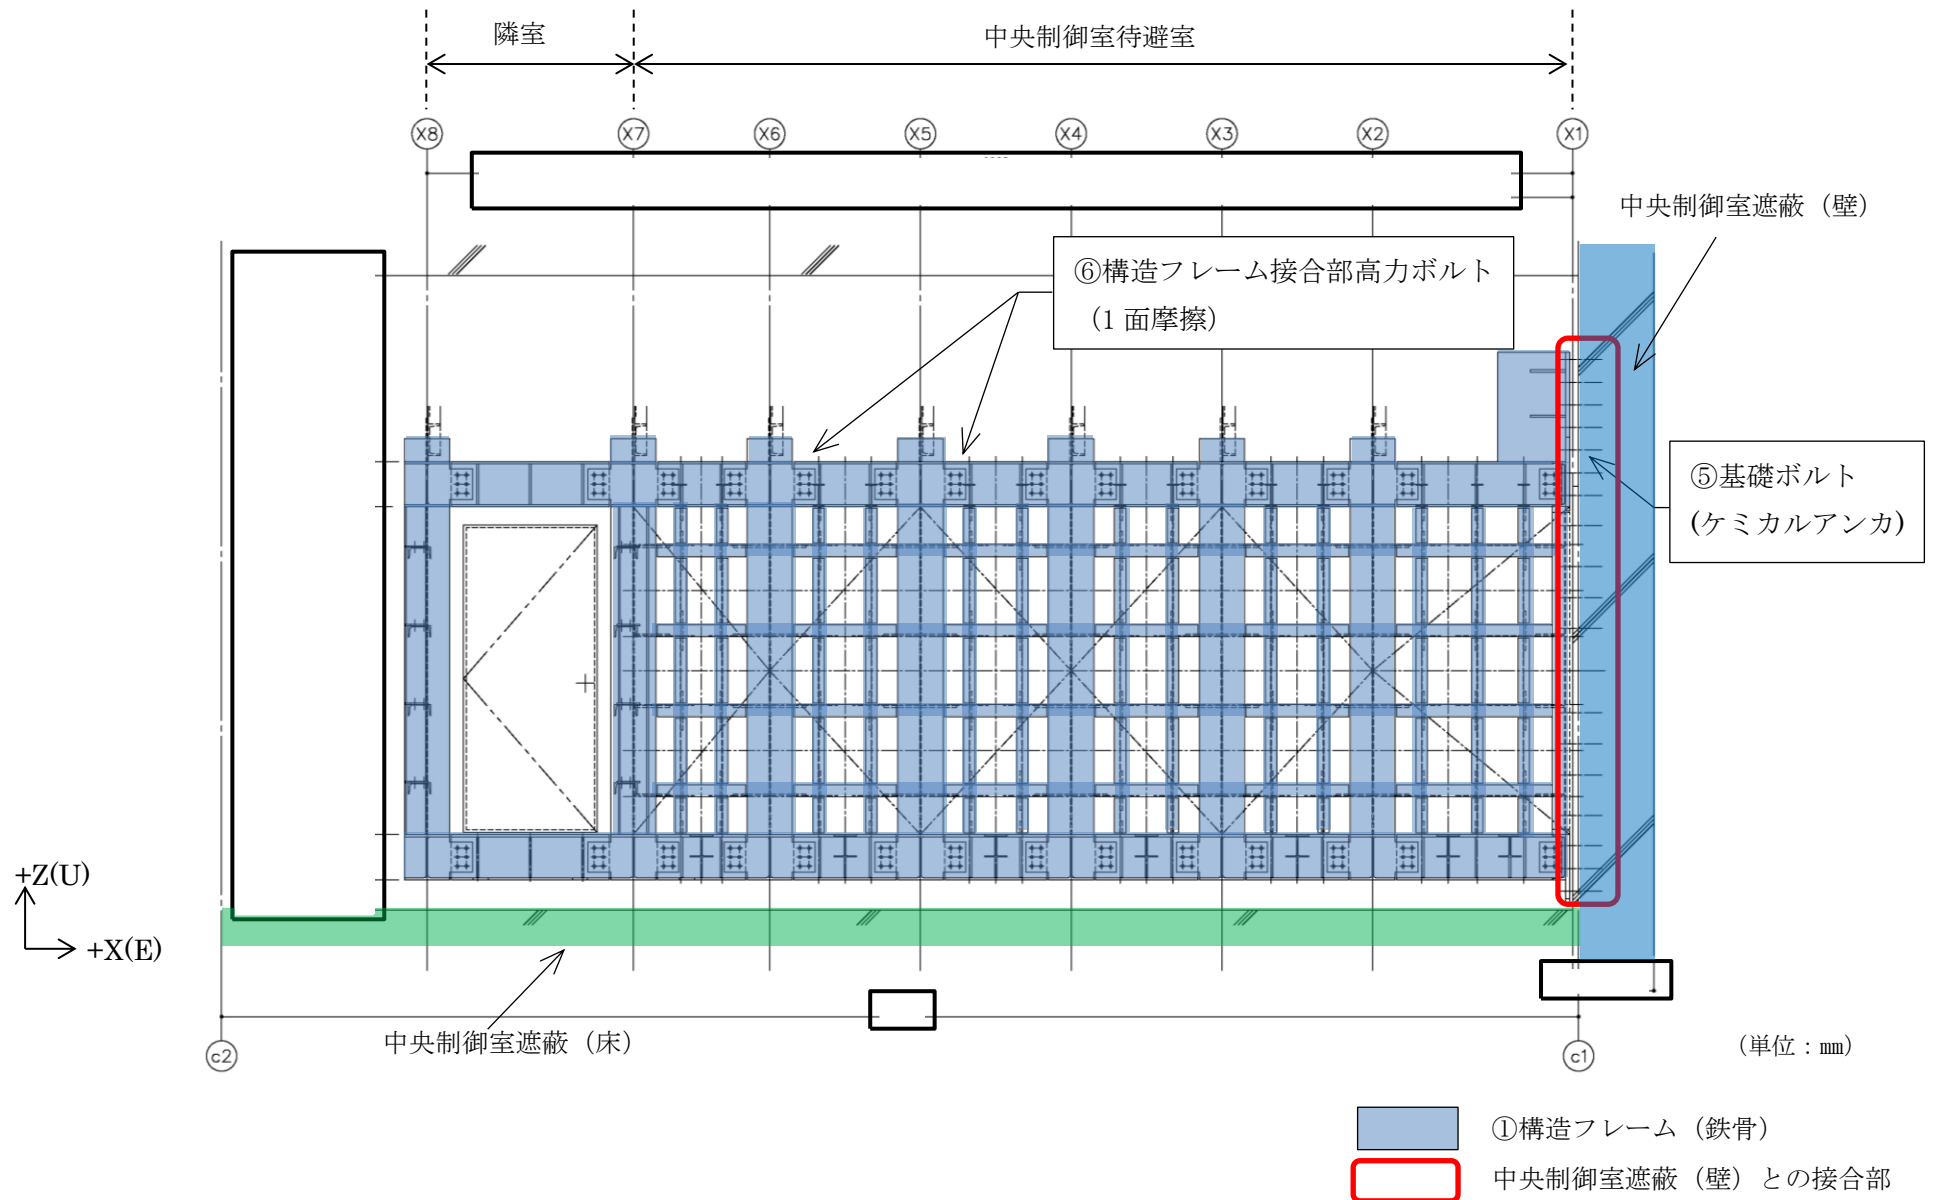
隣室

中央制御室待避室

X8 X7 X6 X5 X4 X3 X2 X1

中央制御室遮蔽（壁）

⑥構造フレーム接合部高力ボルト（1 面摩擦）

⑤基礎ボルト(ケミカルアンカ)

+Z(U)

+X(E)

中央制御室遮蔽（床）

c2

c1

（単位：mm）

①構造フレーム（鉄骨）

中央制御室遮蔽（壁）との接合部